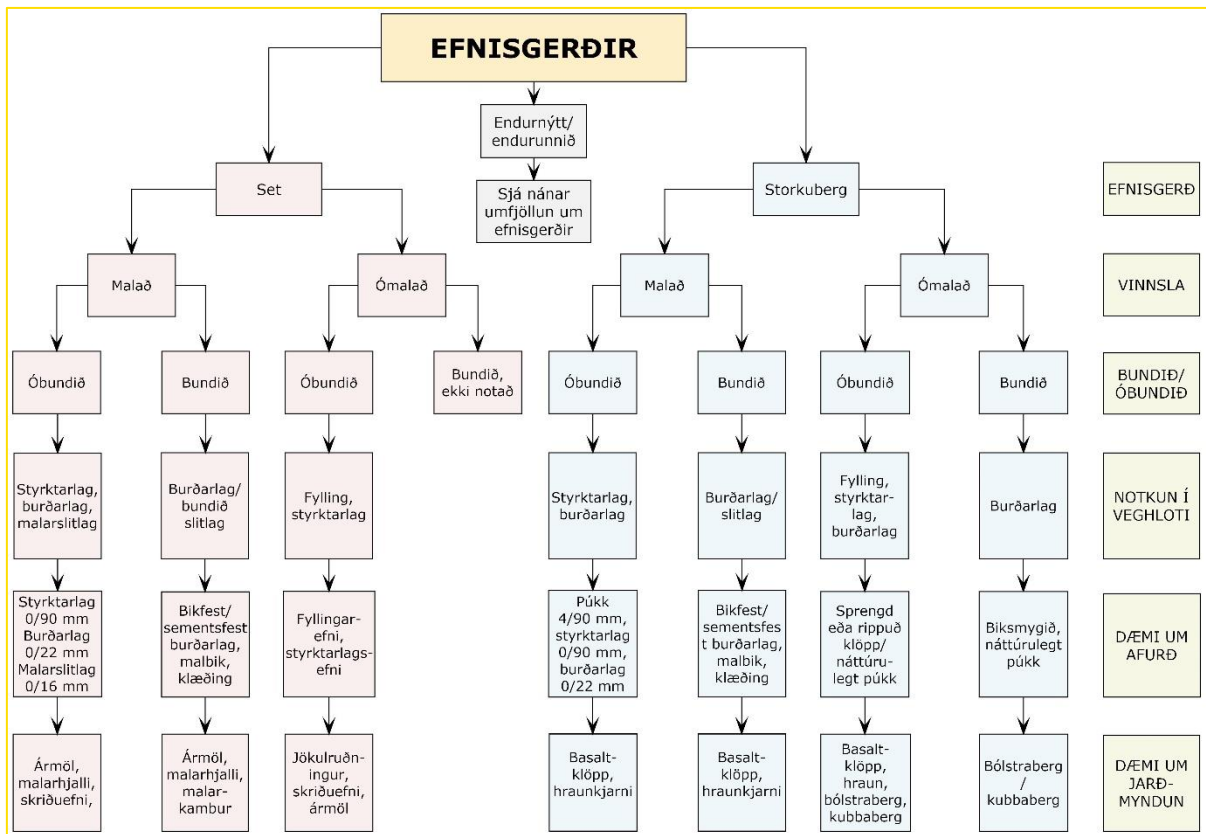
EFNISGERÐIR

Endurnýtt/ endurunnið

Sjá nánar umfjöllun um efnisgerðir

Set

Storkuberg

EFNISGERÐ

Malað

Ómalað

Malað

Ómalað

VINNSLA

Óbundið

Bundið

Óbundið

Bundið, ekki notað

Óbundið

Bundið

Óbundið

Bundið

BUNDIÐ/ ÓBUNDIÐ

Styrktarlag, burðarlag, malarslitlag

Burðarlag/ bundið slitlag

Fylling, styrktarlag

Styrktarlag, burðarlag

Burðarlag/ slitlag

Fylling, styrktarlag, burðarlag

Burðarlag

NOTKUN Í VEGHLOTI

Styrktarlag 0/90 mm Burðarlag 0/22 mm Malarslitlag 0/16 mm

Bikfest/ sementsfest burðarlag, malbik, klæðing

Fyllingarefni, styrktarlagsefni

Púkk 4/90 mm, styrktarlag 0/90 mm, burðarlag 0/22 mm

Bikfest/ sementsfest burðarlag, malbik, klæðing

Sprengd eða rippuð klöpp/ náttúrulegt púkk

Biksmygið, náttúrulegt púkk

DÆMI UM AFURÐ

Ármöl, malarhjalli, skriðuefni,

Ármöl, malarhjalli, malarkambur

Jökulruðningur, skriðuefni, ármöl

Basaltklöpp, hraunkjarni

Basaltklöpp, hraunkjarni

Basaltklöpp, hraun, bólstraberg, kubbaberg

Bólstraberg / kubbaberg

DÆMI UM JARÐMYNDUN